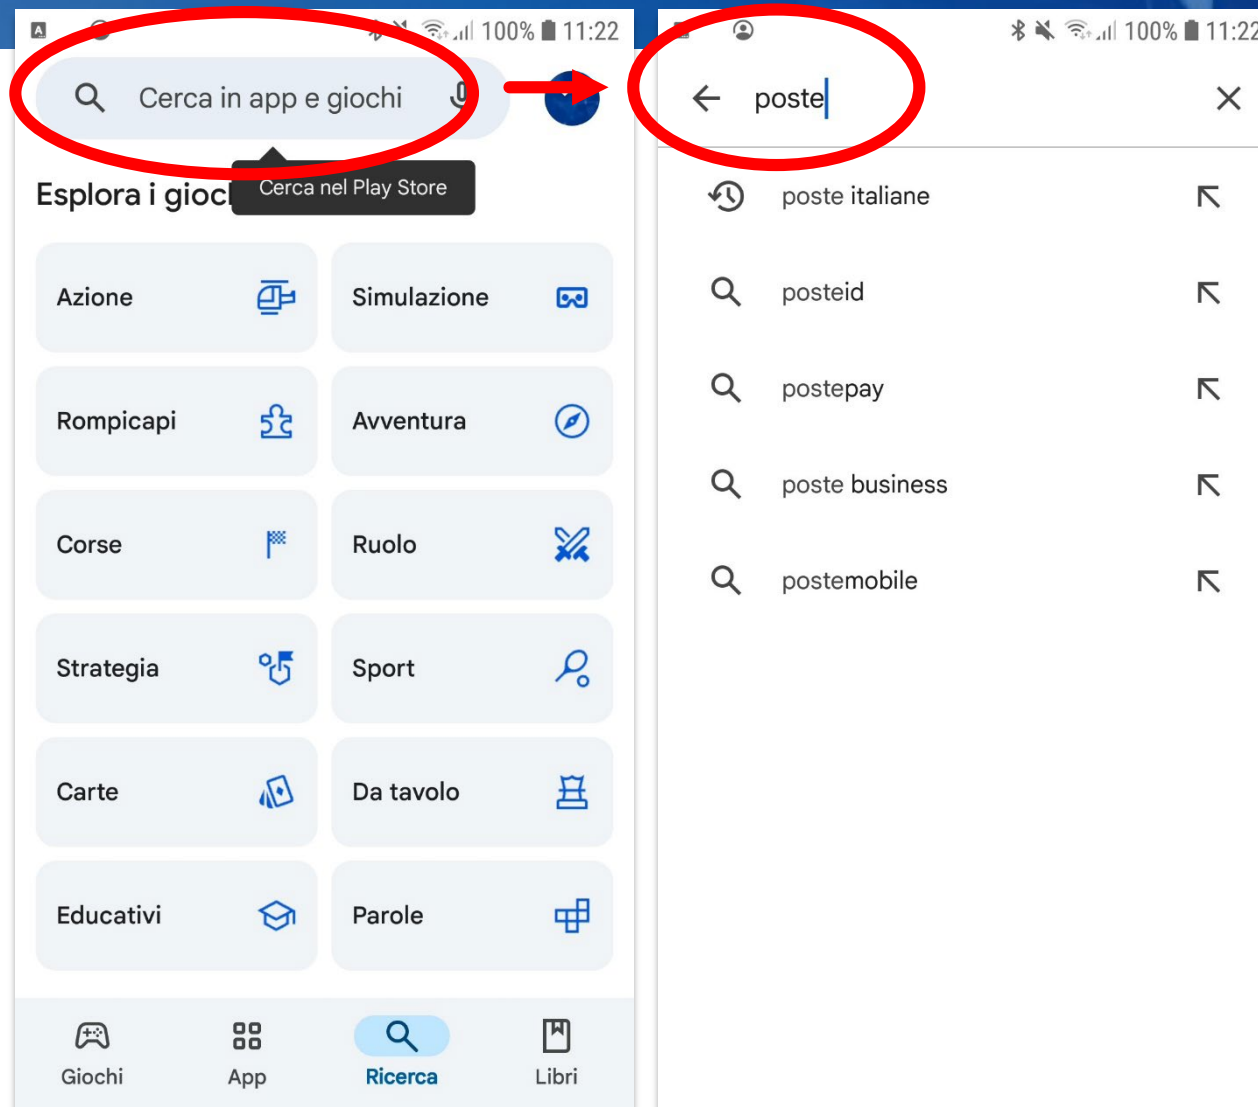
100% 11:22

Cerca in app e giochi

Esplora i gioc

Cerca nel Play Store

Azione

Simulazione

Rompicapi

Avventura

Corse

Ruolo

Strategia

Sport

Carte

Da tavolo

Educativi

Parole

Giochi

App

Ricerca

Libri

100% 11:22

poste

poste italiane

posteid

postepay

poste business

postemobile